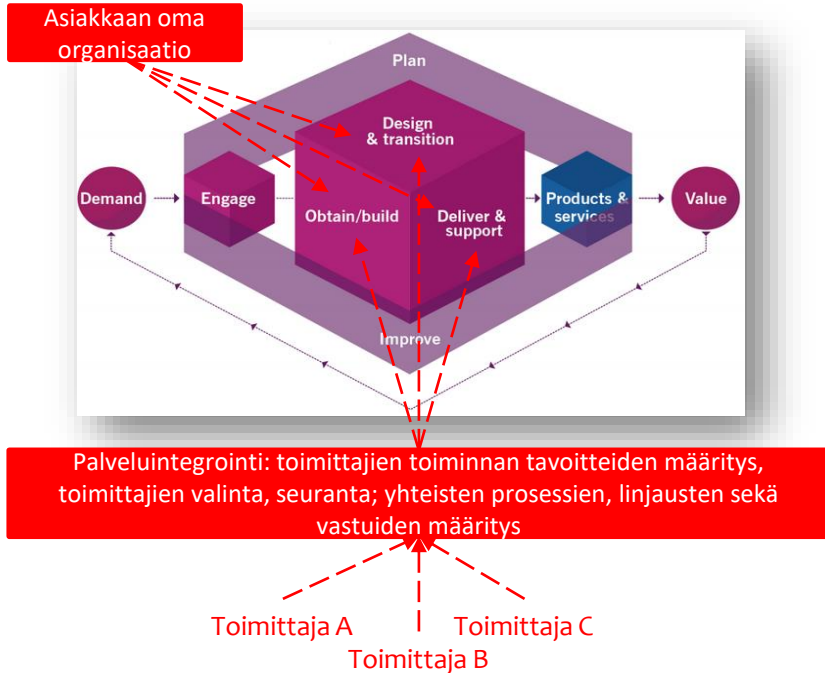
Asiakkaan oma organisaatio

Plan

Design & transition

Demand

Engage

Obtain/build

Deliver & support

Products & services

Value

Improve

Palveluintegrointi: toimittajien toiminnan tavoitteiden määritys, toimittajien valinta, seuranta; yhteisten prosessien, linjausten sekä vastuiden määritys

Toimittaja A

Toimittaja C

Toimittaja B